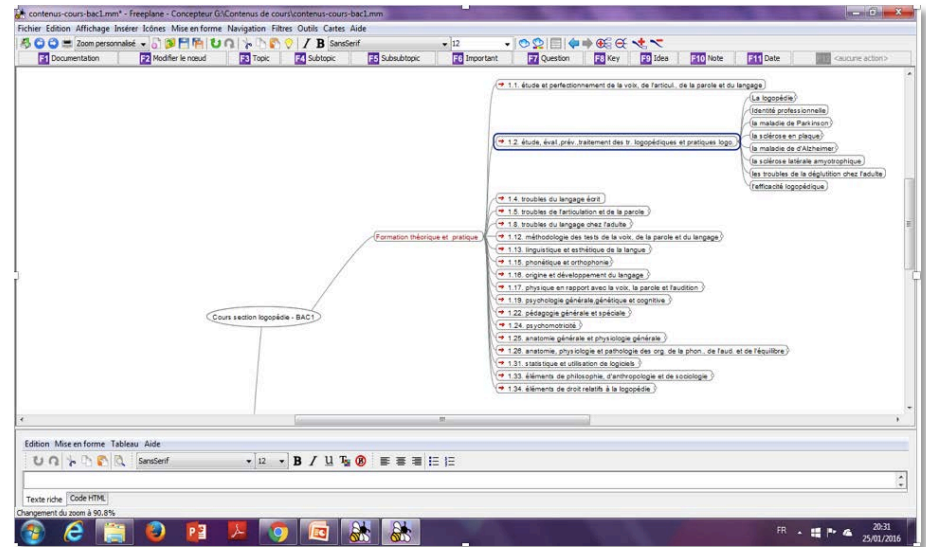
contenus-cours-bac1.mm* - Freeplane - Concepteur G:\Contenus de cours\contenus-cours-bac1.mm

Fichier Edition Affichage Insérer Icônes Mise en forme Navigation Filtres Outils Cartes Aide

Zoom personnalisé SansSerif 12

F1 Documentation F2 Modifier le nœud F3 Topic F4 Subtopic F5 Subsubtopic F6 Important F7 Question F8 Key F9 Idea F10 Note F11 Date <aucune action>

1.1. étude et perfectionnement de la voix, de l'articul., de la parole et du langage

1.2. étude, éval.,prév.,traitement des tr. logopédiques et pratiques logo.

La logopédie

Identité professionnelle

la maladie de Parkinson

la sclérose en plaque

la maladie de d'Alzheimer

la sclérose latérale amyotrophique

les troubles de la déglutition chez l'adulte

l'efficacité logopédique

Formation théorique et pratique

Cours section logopédie - BAC1

1.4. troubles du langage écrit

1.5. troubles de l'articulation et de la parole

1.8. troubles du langage chez l'adulte

1.12. méthodologie des tests de la voix, de la parole et du langage

1.13. linguistique et esthétique de la langue

1.15. phonétique et orthophonie

1.16. origine et développement du langage

1.17. physique en rapport avec la voix, la parole et l'audition

1.19. psychologie générale,génétique et cognitive

1.22. pédagogie générale et spéciale

1.24. psychomotricité

1.25. anatomie générale et physiologie générale

1.28. anatomie, physiologie et pathologie des org. de la phon., de l'aud. et de l'équilibre

1.31. statistique et utilisation de logiciels

1.33. éléments de philosophie, d'anthropologie et de sociologie

1.34. éléments de droit relatifs à la logopédie

Edition Mise en forme Tableau Aide

SansSerif 12 B I U

Texte riche Code HTML

Changement du zoom à 90.8%

FR 20:31 25/01/2016